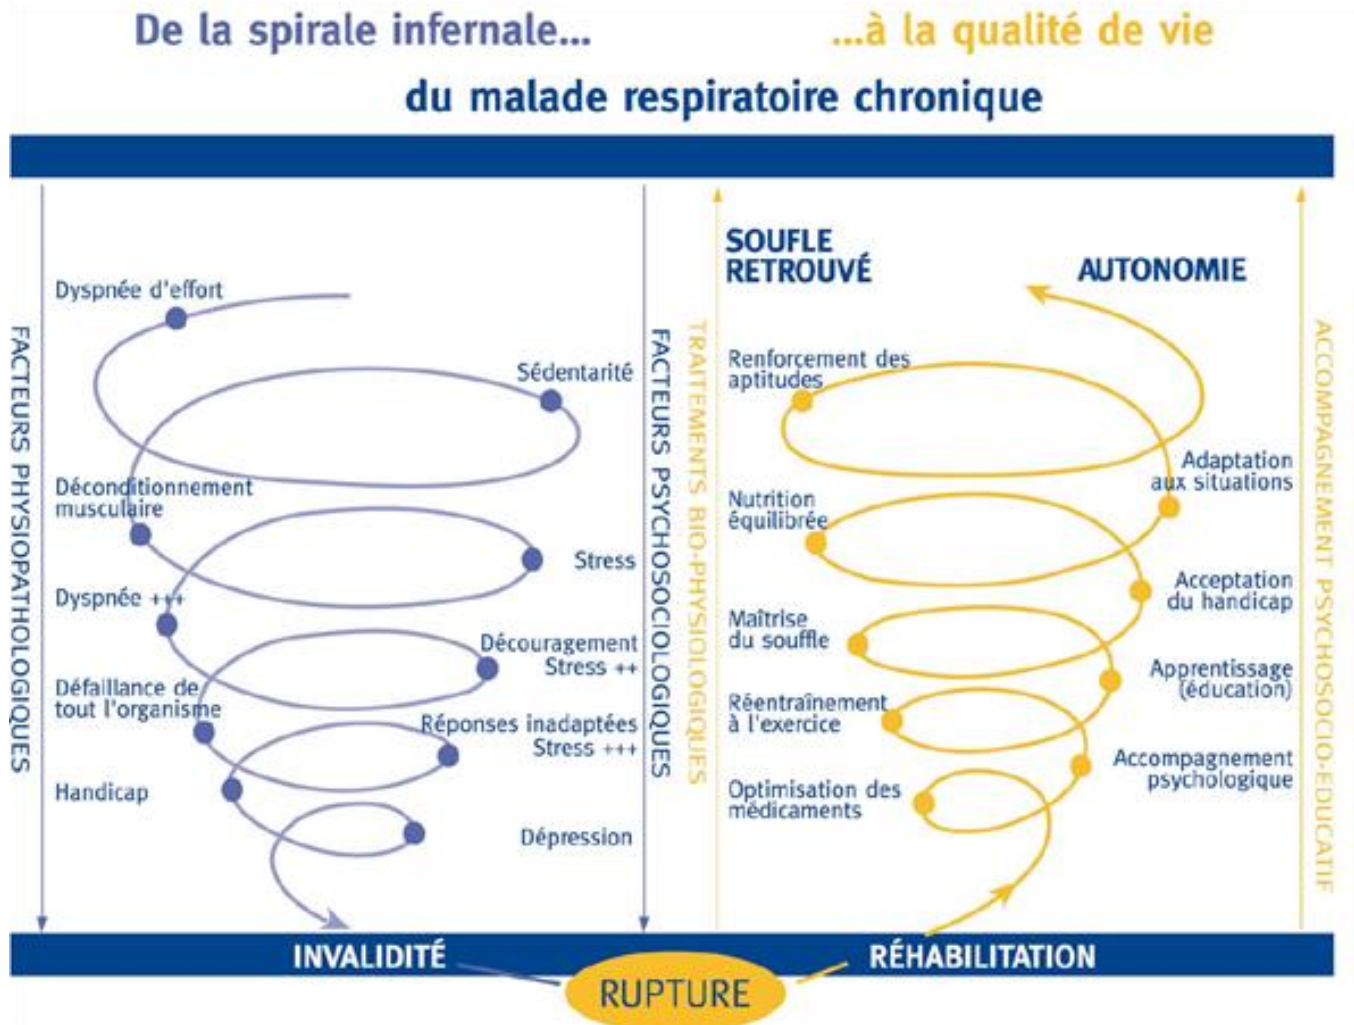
De la spirale infernale... ...à la qualité de vie

du malade respiratoire chronique

FACTEURS PHYSIOPATHOLOGIQUES

Dyspnée d'effort

Sédentarité

Déconditionnement musculaire

Stress

Dyspnée +++

Découragement Stress ++

Défaillance de tout l'organisme

Réponses inadaptées Stress +++

Handicap

Dépression

FACTEURS PSYCHOSOCIOLOGIQUES

TRAITEMENTS BIO-PHYSIOLOGIQUES

SOUFLE RETROUVÉ

AUTONOMIE

Renforcement des aptitudes

Adaptation aux situations

Nutrition équilibrée

Acceptation du handicap

Maîtrise du souffle

Apprentissage (éducation)

Réentraînement à l'exercice

Accompagnement psychologique

Optimisation des médicaments

ACCOMPAGNEMENT PSYCHOSOCIO-EDUCATIF

INVALIDITÉ

RÉHABILITATION

RUPTURE